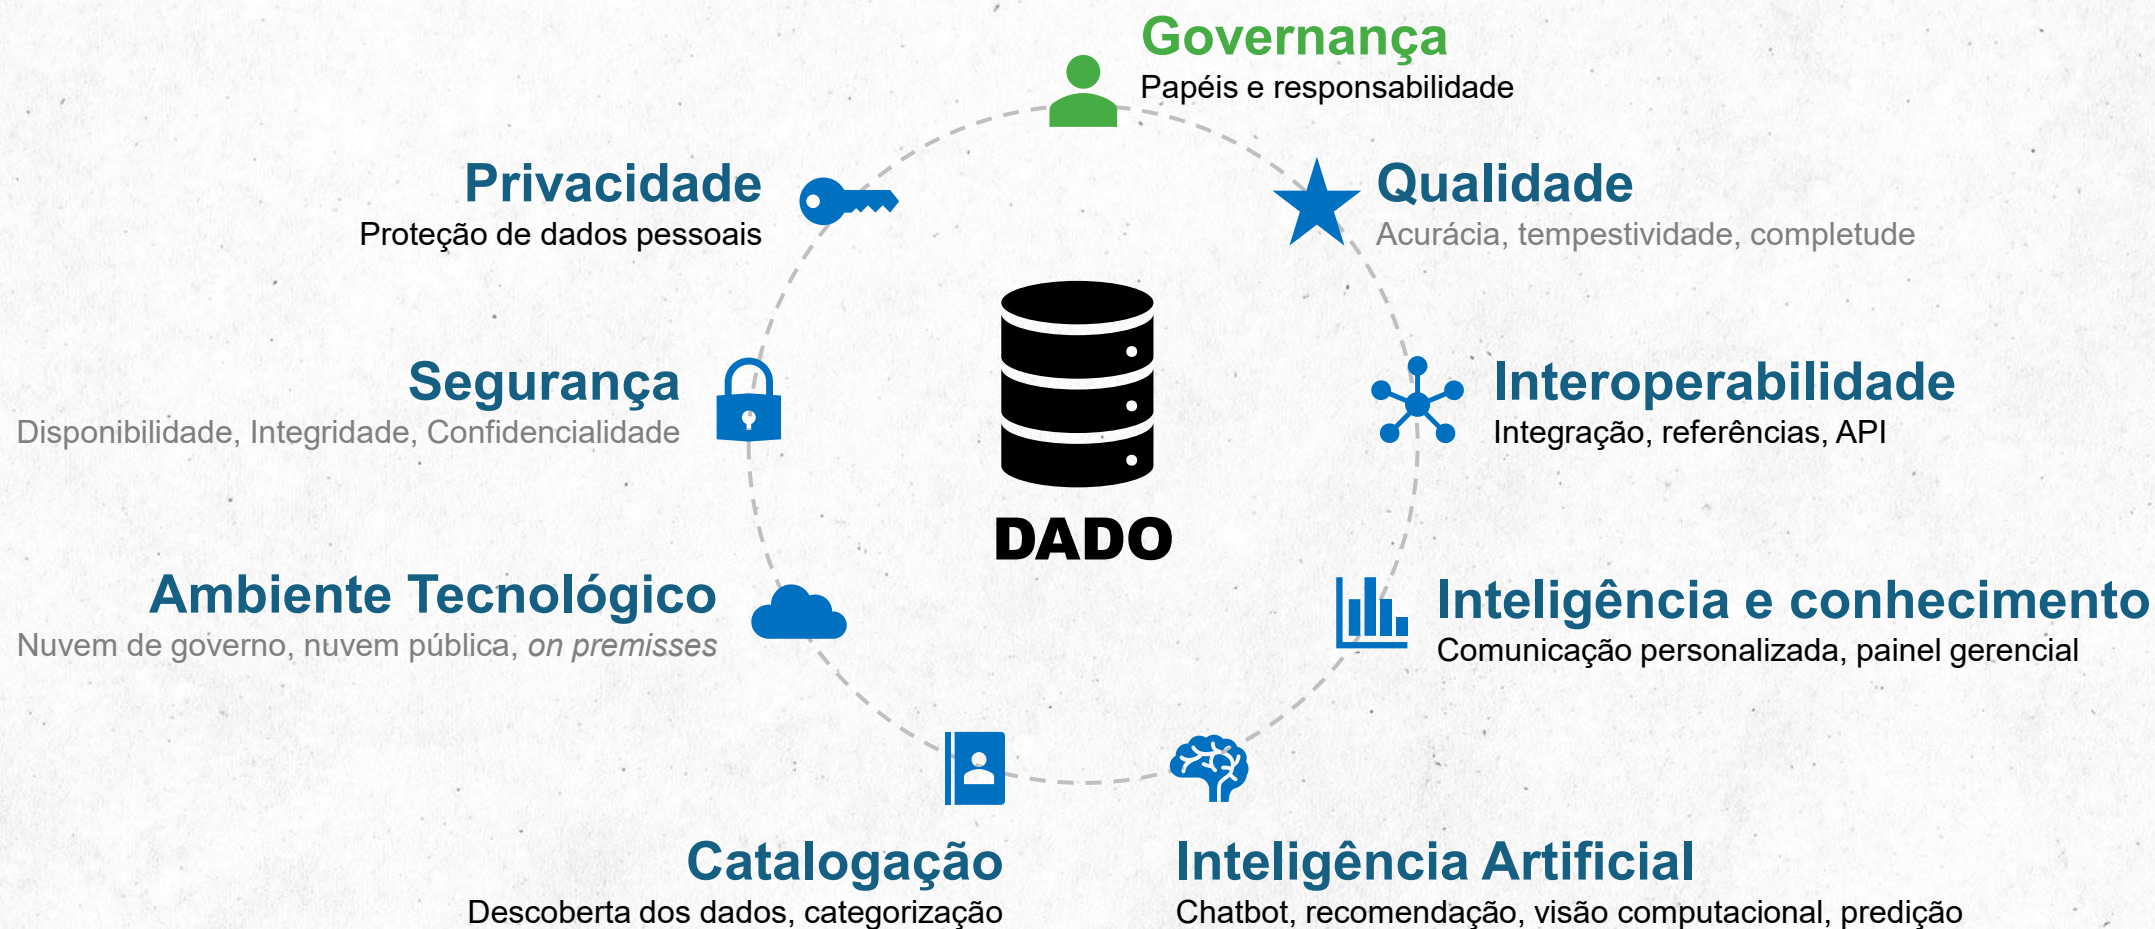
Governança
Papéis e responsabilidade

Privacidade
Proteção de dados pessoais

Qualidade
Acurácia, tempestividade, completude

Segurança
Disponibilidade, Integridade, Confidencialidade

DADO

Interoperabilidade
Integração, referências, API

Ambiente Tecnológico
Nuvem de governo, nuvem pública, *on premisses*

Inteligência e conhecimento
Comunicação personalizada, painel gerencial

Catalogação
Descoberta dos dados, categorização

Inteligência Artificial
Chatbot, recomendação, visão computacional, predição